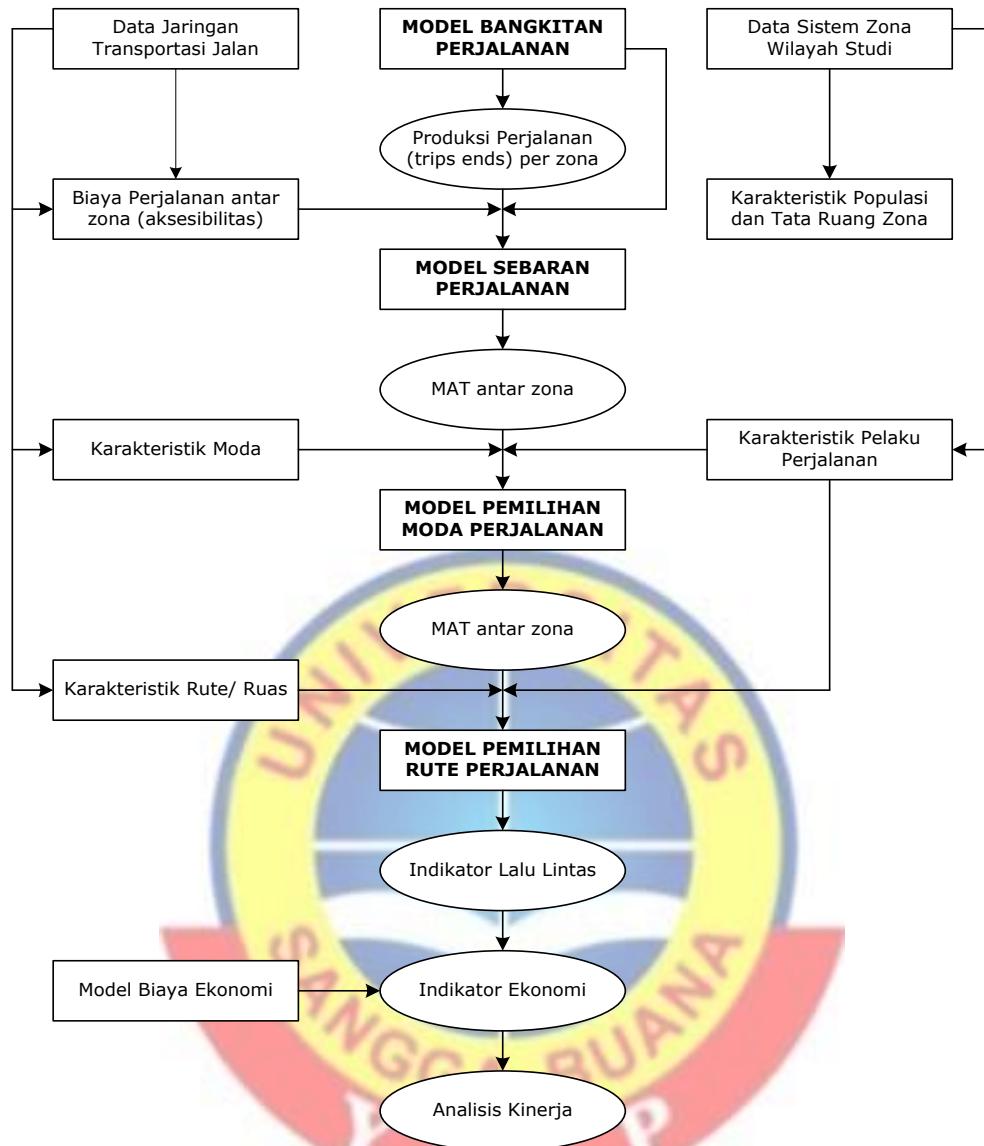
Data Jaringan Transportasi Jalan

MODEL BANGKITAN PERJALANAN

Data Sistem Zona Wilayah Studi

Produksi Perjalanan (trips ends) per zona

Biaya Perjalanan antar zona (aksesibilitas)

Karakteristik Populasi dan Tata Ruang Zona

MODEL SEBARAN PERJALANAN

MAT antar zona

Karakteristik Moda

Karakteristik Pelaku Perjalanan

MODEL PEMILIHAN MODA PERJALANAN

MAT antar zona

Karakteristik Rute/ Ruas

MODEL PEMILIHAN RUTE PERJALANAN

Indikator Lalu Lintas

Model Biaya Ekonomi

Indikator Ekonomi

Analisis Kinerja

UNIVERSITAS SANGGA BUANA